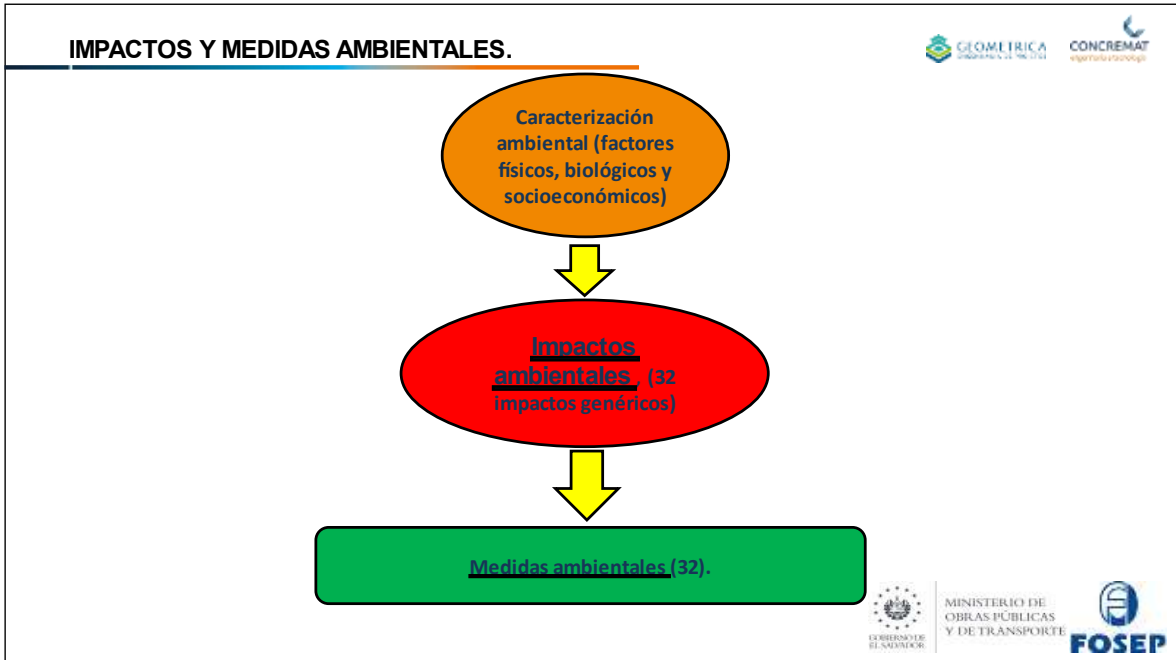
IMPACTOS Y MEDIDAS AMBIENTALES.

GEOMETRICA

CONCREMAT

Caracterización ambiental (factores físicos, biológicos y socioeconómicos)

Impactos ambientales , (32 impactos genéricos)

Medidas ambientales (32).

GOBIERNO DE EL SALVADOR

MINISTERIO DE OBRAS PÚBLICAS Y DE TRANSPORTE

FOSEP